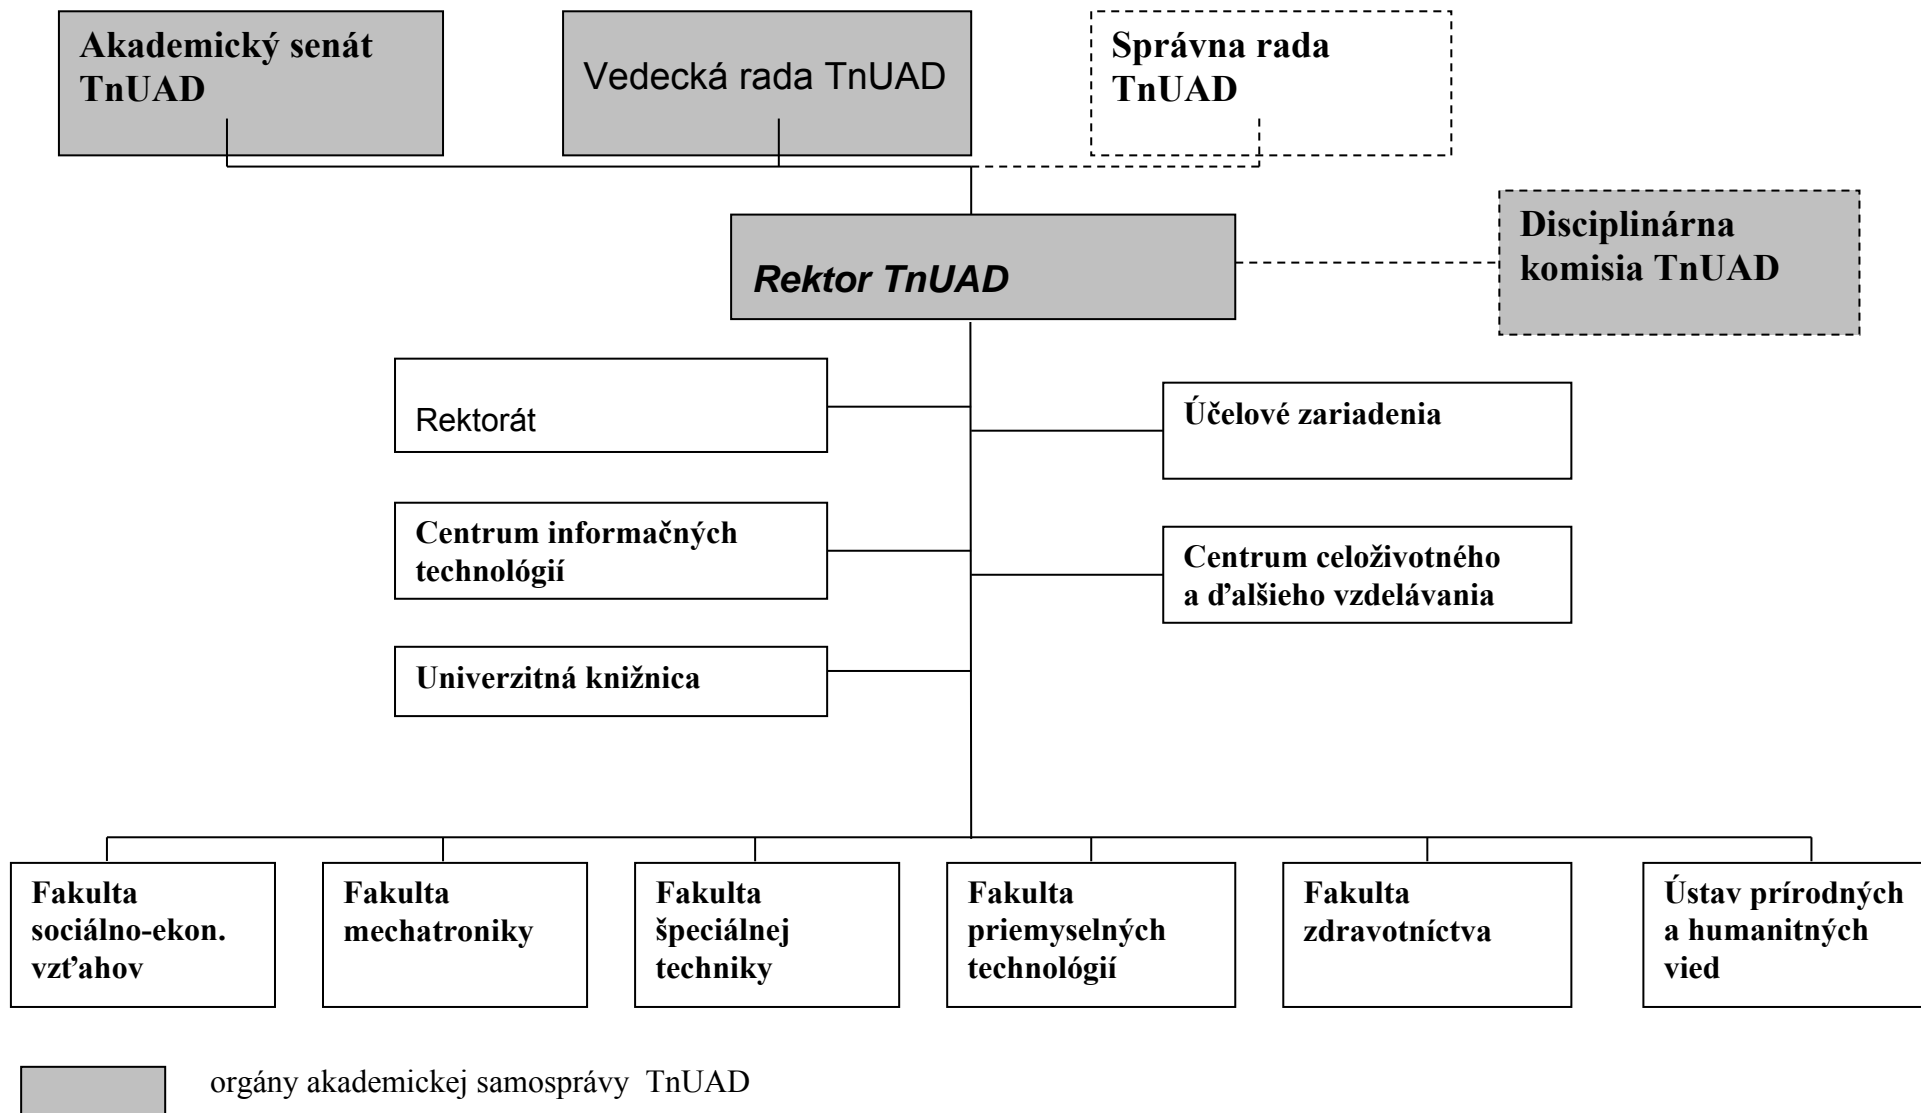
Akademický senát TnUAD

Vedecká rada TnUAD

Správna rada TnUAD

Rektor TnUAD

Disciplinárna komisia TnUAD

Rektorát

Účelové zariadenia

Centrum informačných technológií

Centrum celoživotného a ďalšieho vzdelávania

Univerzitná knižnica

Fakulta sociálno-ekon. vzťahov

Fakulta mechatroniky

Fakulta špeciálnej techniky

Fakulta priemyselných technológií

Fakulta zdravotníctva

Ústav prírodných a humanitných vied

orgány akademickej samosprávy TnUAD